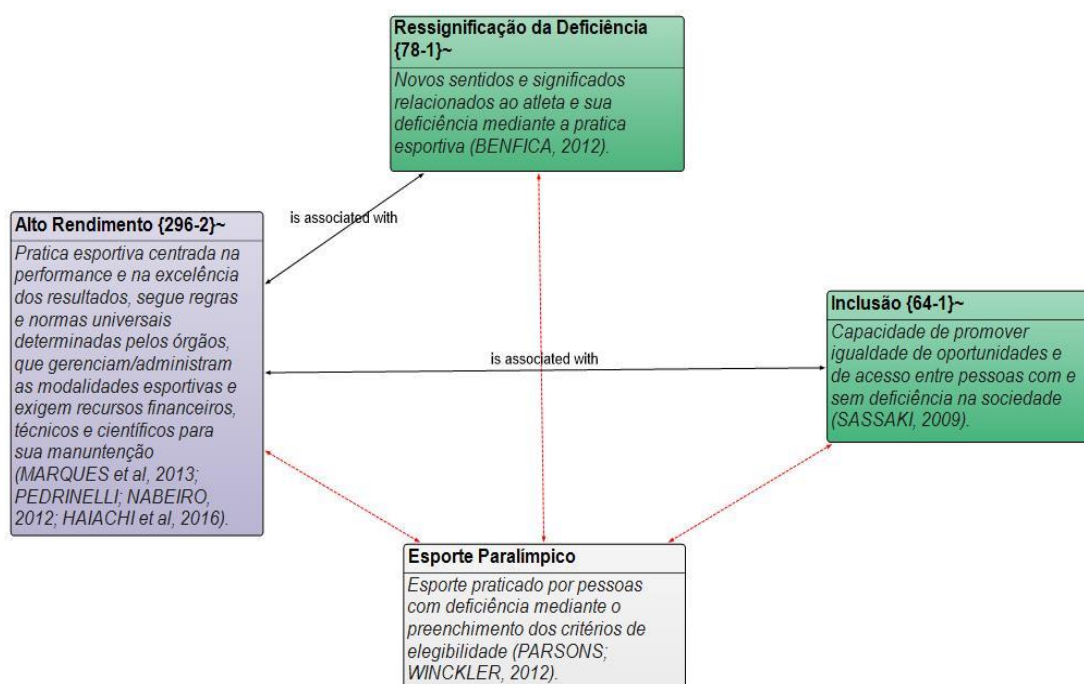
Ressignificação da Deficiência {78-1}~

Novos sentidos e significados relacionados ao atleta e sua deficiência mediante a pratica esportiva (BENFICA, 2012).

is associated with

Alto Rendimento {296-2}~

Pratica esportiva centrada na performance e na excelência dos resultados, segue regras e normas universais determinadas pelos órgãos, que gerenciam/administram as modalidades esportivas e exigem recursos financeiros, técnicos e científicos para sua manuntenção (MARQUES et al, 2013; PEDRINELLI; NABEIRO, 2012; HAIACHI et al, 2016).

is associated with

Inclusão {64-1}~

Capacidade de promover igualdade de oportunidades e de acesso entre pessoas com e sem deficiência na sociedade (SASSAKI, 2009).

Esporte Paralímpico

Esporte praticado por pessoas com deficiência mediante o preenchimento dos critérios de elegibilidade (PARSONS; WINCKLER, 2012).